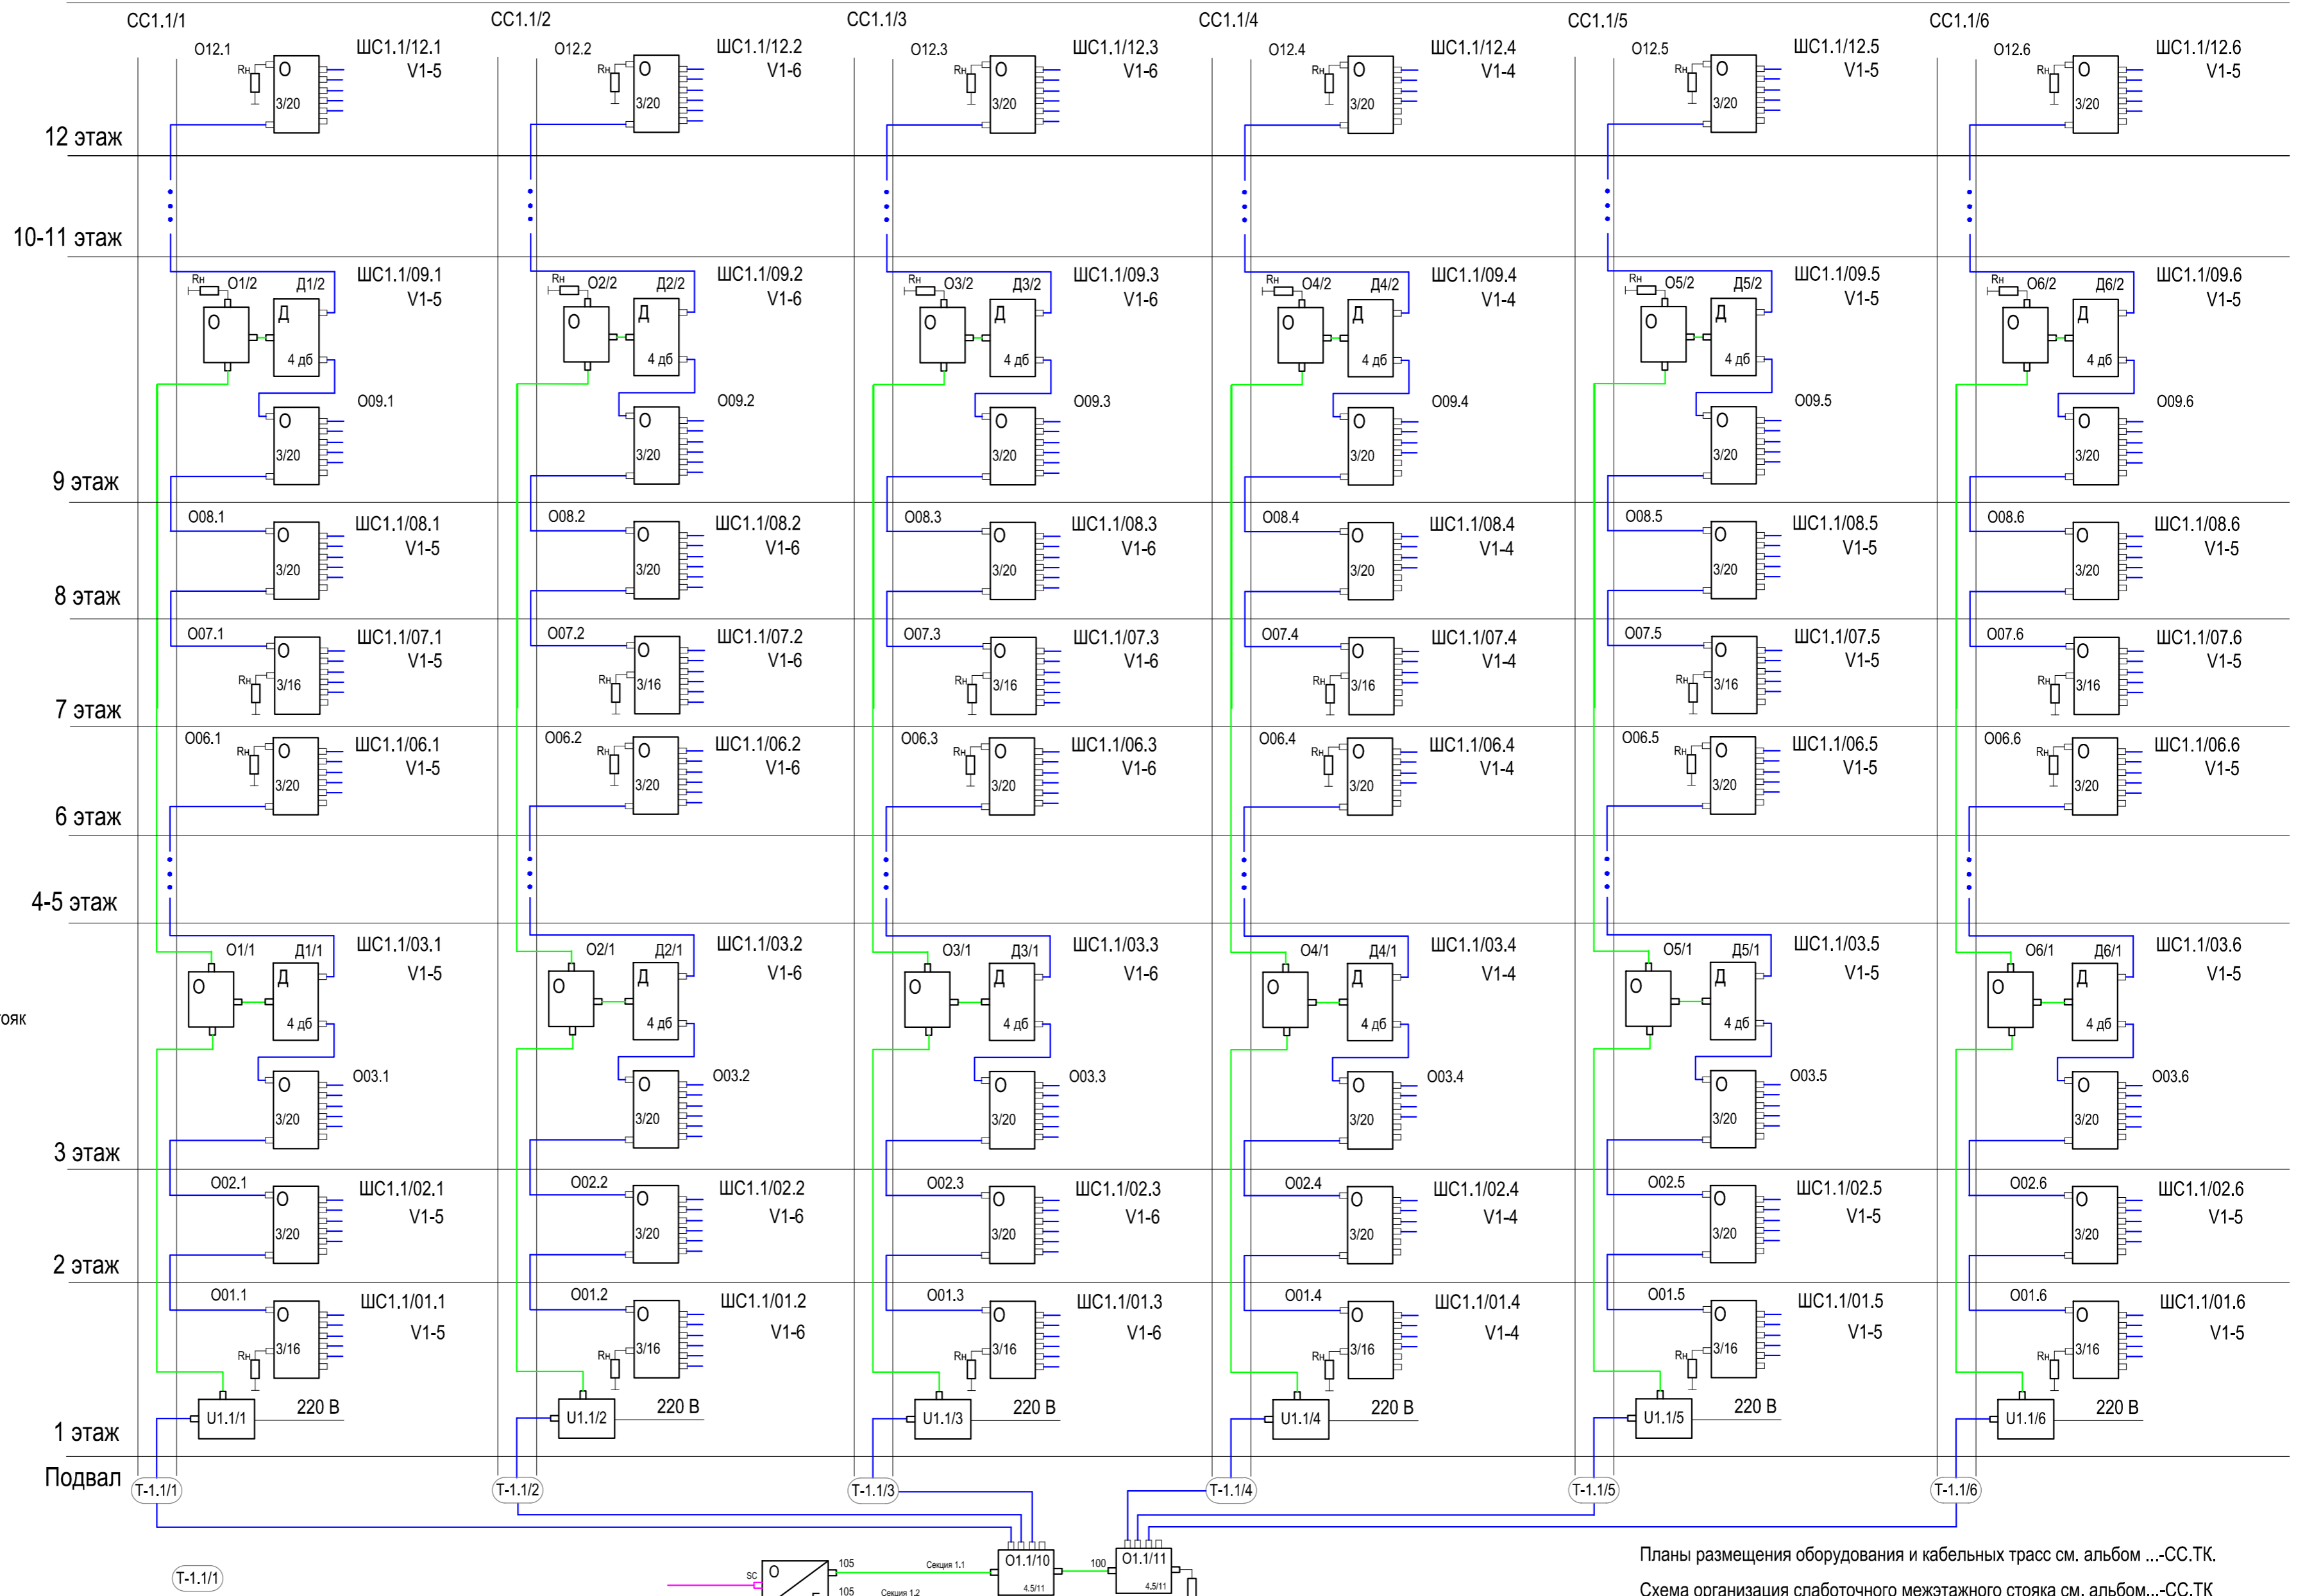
СС1.1/1
О12.1
ШС1.1/12.1
V1-5
Rн
О
3/20

СС1.1/2
О12.2
ШС1.1/12.2
V1-6

СС1.1/3
О12.3
ШС1.1/12.3
V1-6

СС1.1/4
О12.4
ШС1.1/12.4
V1-4

СС1.1/5
О12.5
ШС1.1/12.5
V1-5

СС1.1/6
О12.6
ШС1.1/12.6
V1-5

12 этаж

10-11 этаж

О1/2 Д1/2 ШС1.1/09.1 V1-5 О Д 4 дб О09.1 3/20
О2/2 Д2/2 ШС1.1/09.2 V1-6 О09.2
О3/2 Д3/2 ШС1.1/09.3 V1-6 О09.3
О4/2 Д4/2 ШС1.1/09.4 V1-4 О09.4
О5/2 Д5/2 ШС1.1/09.5 V1-5 О09.5
О6/2 Д6/2 ШС1.1/09.6 V1-5 О09.6

9 этаж

О08.1 ШС1.1/08.1 V1-5
О08.2 ШС1.1/08.2 V1-6
О08.3 ШС1.1/08.3 V1-6
О08.4 ШС1.1/08.4 V1-4
О08.5 ШС1.1/08.5 V1-5
О08.6 ШС1.1/08.6 V1-5

8 этаж

О07.1 ШС1.1/07.1 V1-5 3/16
О07.2 ШС1.1/07.2 V1-6
О07.3 ШС1.1/07.3 V1-6
О07.4 ШС1.1/07.4 V1-4
О07.5 ШС1.1/07.5 V1-5
О07.6 ШС1.1/07.6 V1-5

7 этаж

О06.1 ШС1.1/06.1 V1-5
О06.2 ШС1.1/06.2 V1-6
О06.3 ШС1.1/06.3 V1-6
О06.4 ШС1.1/06.4 V1-4
О06.5 ШС1.1/06.5 V1-5
О06.6 ШС1.1/06.6 V1-5

6 этаж

4-5 этаж

ояк

О1/1 Д1/1 ШС1.1/03.1 V1-5 О03.1
О2/1 Д2/1 ШС1.1/03.2 V1-6 О03.2
О3/1 Д3/1 ШС1.1/03.3 V1-6 О03.3
О4/1 Д4/1 ШС1.1/03.4 V1-4 О03.4
О5/1 Д5/1 ШС1.1/03.5 V1-5 О03.5
О6/1 Д6/1 ШС1.1/03.6 V1-5 О03.6

3 этаж

О02.1 ШС1.1/02.1 V1-5
О02.2 ШС1.1/02.2 V1-6
О02.3 ШС1.1/02.3 V1-6
О02.4 ШС1.1/02.4 V1-4
О02.5 ШС1.1/02.5 V1-5
О02.6 ШС1.1/02.6 V1-5

2 этаж

О01.1 ШС1.1/01.1 V1-5
О01.2 ШС1.1/01.2 V1-6
О01.3 ШС1.1/01.3 V1-6
О01.4 ШС1.1/01.4 V1-4
О01.5 ШС1.1/01.5 V1-5
О01.6 ШС1.1/01.6 V1-5

U1.1/1 220 В
U1.1/2 220 В
U1.1/3 220 В
U1.1/4 220 В
U1.1/5 220 В
U1.1/6 220 В

1 этаж

Подвал

Т-1.1/1
Т-1.1/2
Т-1.1/3
Т-1.1/4
Т-1.1/5
Т-1.1/6

Т-1.1/1
SC О
105 Секция 1.1
105 Секция 1.2
О1.1/10 4.5/11
100
О1.1/11 4.5/11

Планы размещения оборудования и кабельных трасс см. альбом ...-СС.ТК.
Схема организации слаботочного межэтажного стояка см. альбом...-СС.ТК